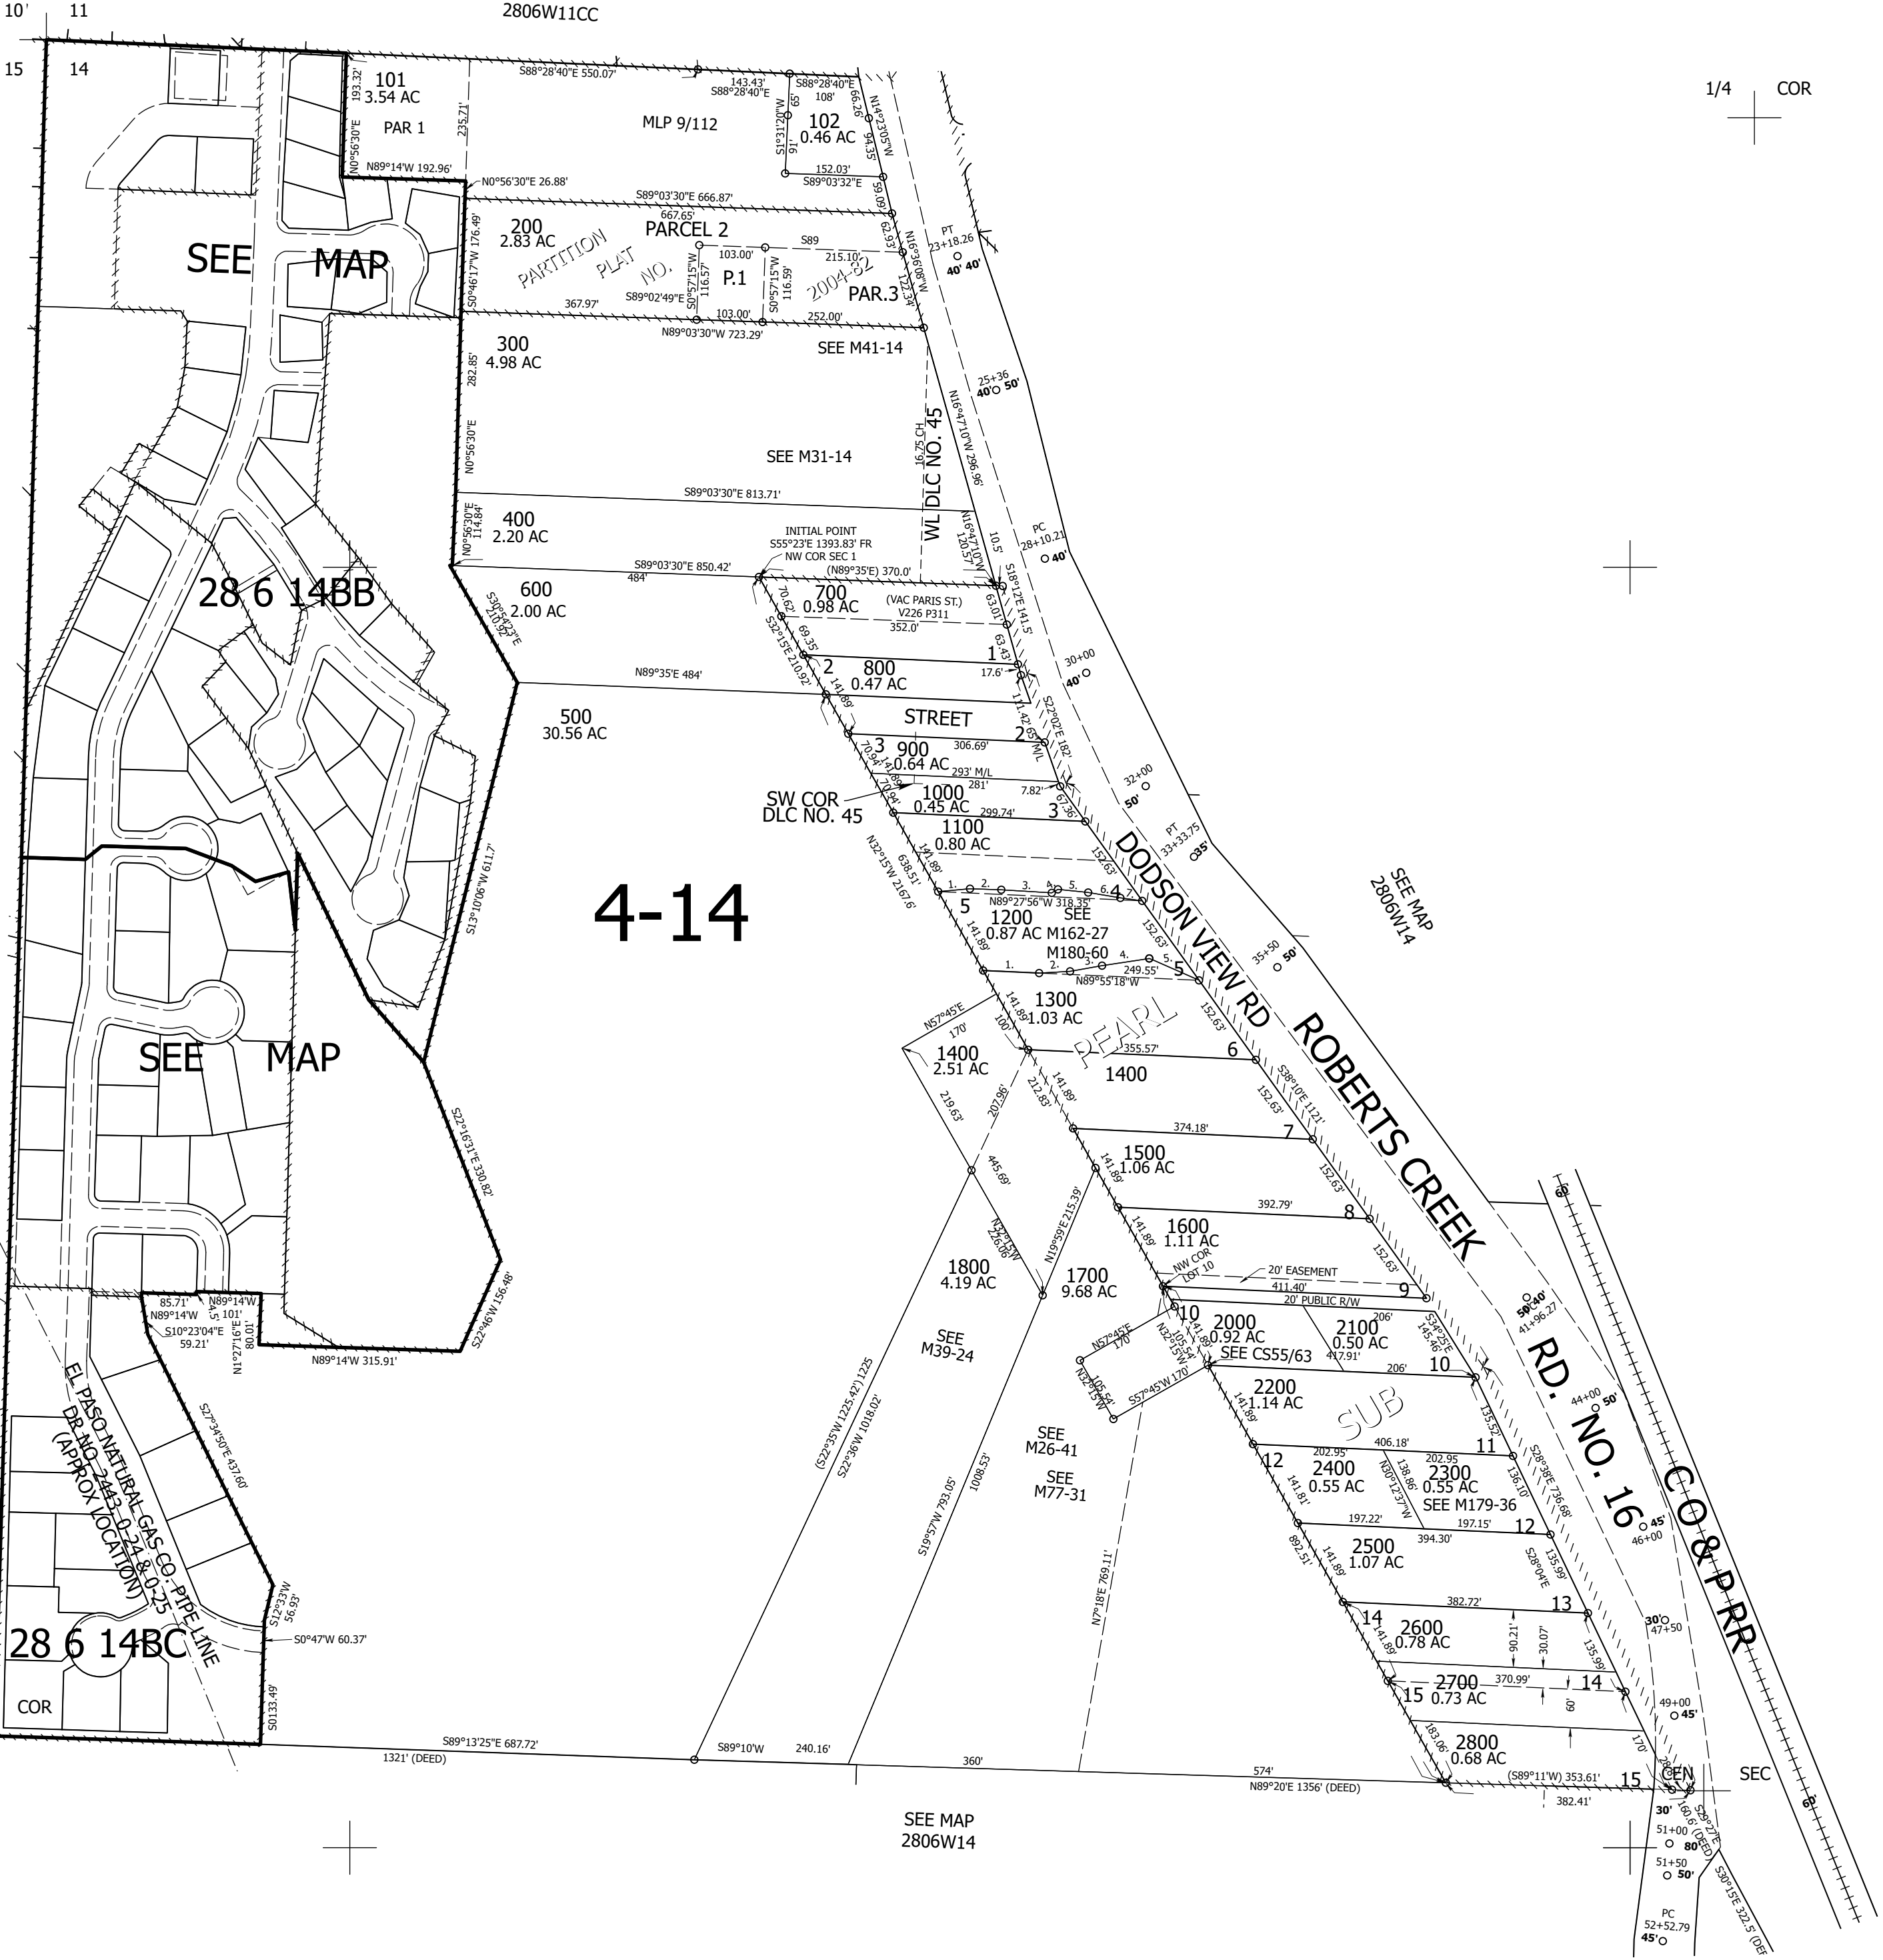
10' 11
2806W11CC
15 14
1/4 COR

101
3.54 AC
PAR 1
193.32'
N0°56'30"E
N89°14'W 192.96'
235.71'
S88°28'40"E 550.07'
MLP 9/112
143.43'
S88°28'40"E
S88°28'40"E
108'
102
0.46 AC
152.03'
S89°03'32"E
N14°23'05"W
N0°56'30"E 26.88'
S89°03'30"E 666.87'
667.65'
200
2.83 AC
PARCEL 2
PARTITION PLAT NO. 2004-82
103.00'
S89
215.10'
P.1
PAR.3
S0°57'15"W 116.57'
S0°57'15"W 116.59'
367.97'
S89°02'49"E
103.00'
252.00'
N89°03'30"W 723.29'
S0°46'17"W 176.49'
N16°36'08"W
PT 23+18.26
40' 40'
SEE MAP

300
4.98 AC
282.85'
SEE M41-14
25+36
40' 50'
N0°56'30"E
SEE M31-14
WL DLC NO. 45
16.75 CH
N16°47'10"W 296.96'
S89°03'30"E 813.71'
400
2.20 AC
N0°56'30"E 114.84'
INITIAL POINT
S55°23'E 1393.83' FR
NW COR SEC 1
N16°47'10"W 120.57'
PC 28+10.21
40'
10.5'
S18°12'E 141.5'
S89°03'30"E 850.42'
484'
(N89°35'E) 370.0'
600
2.00 AC
700
0.98 AC
(VAC PARIS ST.)
V226 P311
352.0'
28 6 14BB
S30°54'42"E 210.92'
70.62'
69.35'
63.01'
63.43'
1
30+00
40'
S32°15'E 210.92'
2
800
0.47 AC
17.6'
N89°35'E 484'
141.89'
STREET
171.42' M/L
S22°02'E 182'
500
30.56 AC
3
900
0.64 AC
306.69'
2
293' M/L
281'
7.82'
70.94'
141.89'
SW COR
DLC NO. 45
1000
0.45 AC
299.74'
3
67.36'
32+00
50'
1100
0.80 AC
70.94'
PT 33+33.75
35'
DODSON VIEW RD
4-14
N32°15'W 2167.6'
638.51'
141.89'
1. 2. 3. 4. 5. 6. 7.
4
152.63'
5
1200
0.87 AC
N89°27'56"W 318.35'
SEE
M162-27
M180-60
SEE MAP
2806W14
141.89'
1. 2. 3. 4. 5.
249.55'
5
N89°55'18"W
35+50
50'
152.63'
ROBERTS CREEK
N57°45'E
170'
1300
1.03 AC
141.89'
100'
PEARL
SEE MAP
1400
2.51 AC
355.57'
6
1400
219.63'
207.96'
212.83'
141.89'
152.63'
S38°10'E 1121'
S22°16'31"E 330.82'
374.18'
7
445.69'
1500
1.06 AC
141.89'
152.63'
N32°15'W 226.06'
N19°59'E 215.39'
141.89'
1600
1.11 AC
392.79'
8
152.63'
1800
4.19 AC
1700
9.68 AC
NW COR LOT 10
20' EASEMENT
411.40'
9
20' PUBLIC R/W
85.71'
N89°14'W
4.5'
N89°14'W
101'
80.01'
S10°23'04"E
59.21'
N1°27'16"E
S22°46'W 156.48'
N89°14'W 315.91'
10
2000
0.92 AC
2100
0.50 AC
206'
S34°25'E
145.46'
SEE CS55/63
417.91'
206'
10
SEE
M39-24
N57°45'E
170'
N32°15'W 105.54'
N32°15'W 105.54'
S57°45'W 170'
2200
1.14 AC
SUB
135.52'
50' 40'
41+96.27
RD. NO. 16
44+00
50'
C O & P RR
EL PASO NATURAL GAS CO. PIPE LINE
DR NO. 2443-0.24 & 0.25
(APPROX LOCATION)
S27°34'50"E 437.60'
(S22°25'W 1225.42') 1225
S22°36'W 1018.02'
SEE
M26-41
SEE
M77-31
141.89'
12
406.18'
11
202.95'
2400
0.55 AC
N30°12'37"W
138.86
202.95
2300
0.55 AC
SEE M179-36
136.10'
S28°38'E 736.68'
S19°57'W 793.05'
1008.53'
N7°18'E 769.11'
141.81'
892.51'
197.22'
394.30'
197.15'
12
2500
1.07 AC
S28°04'E
135.99'
45'
46+00
141.89'
382.72'
13
14
2600
0.78 AC
90.21'
30.07
135.99'
30'
47+50
S12°33'W
56.93'
S0°47'W 60.37'
28 6 14BC
141.89'
370.99'
14
2700
0.73 AC
15
60'
COR
S0133.49'
49+00
45'
183.06'
2800
0.68 AC
170'
S89°13'25"E 687.72'
S89°10'W
240.16'
1321' (DEED)
360'
574'
N89°20'E 1356' (DEED)
(S89°11'W) 353.61'
15
CEN
SEC
382.41'
30'
160.6' (DEED)
S25°27'E
60'
SEE MAP
2806W14
51+00
80'
51+50
50'
S30°15'E 322.5' (DEE
PC
52+52.79
45'